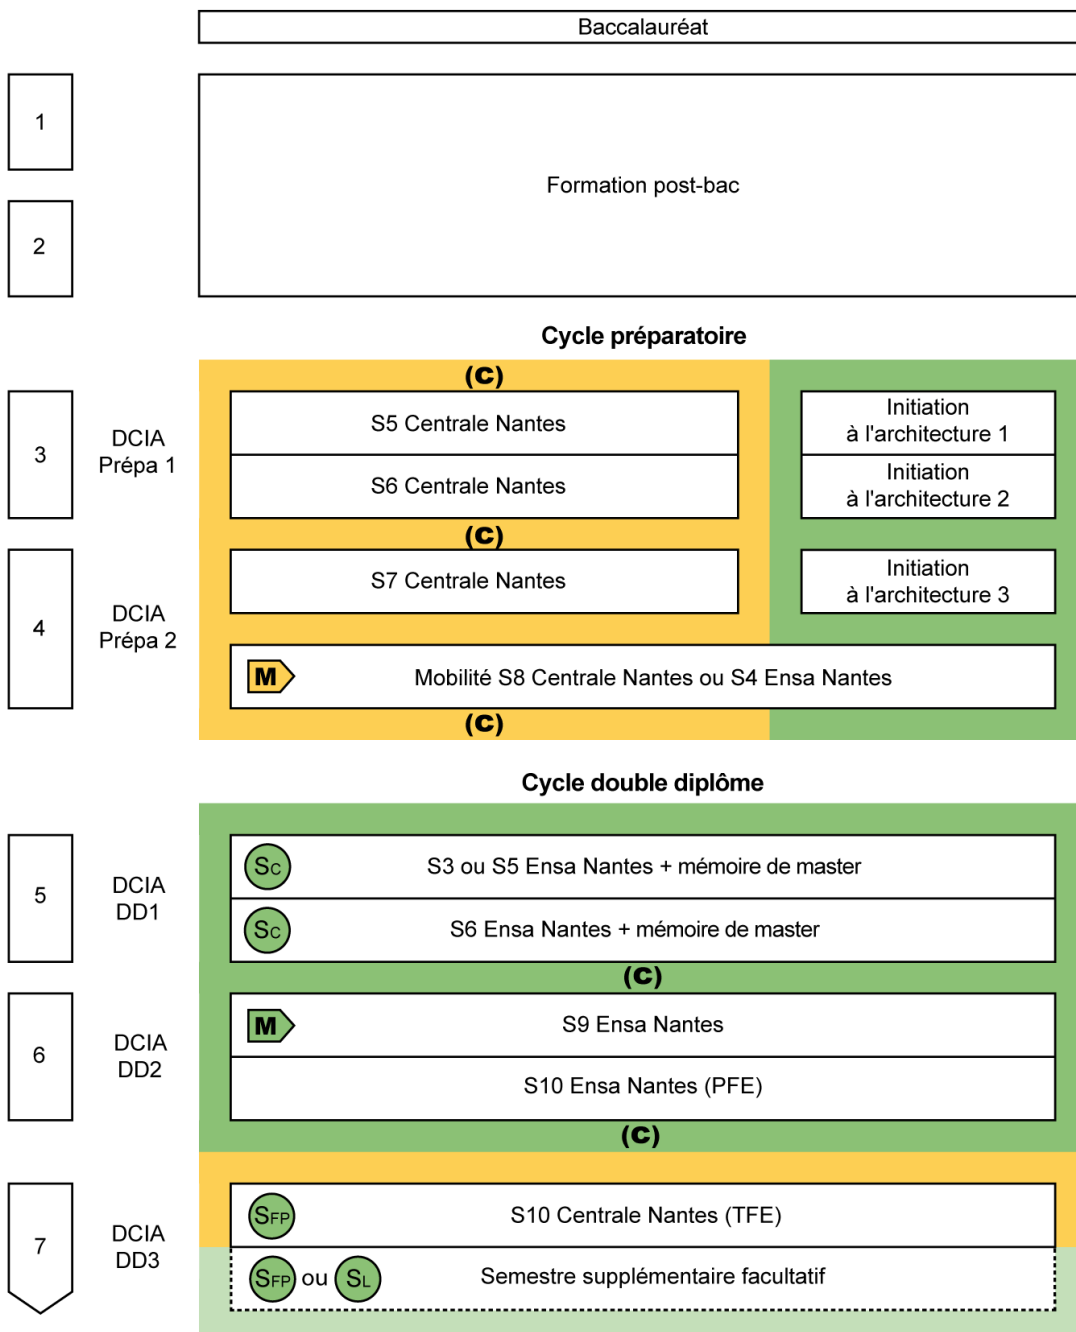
Baccalauréat

1

2

Formation post-bac

Cycle préparatoire

3

DCIA Prépa 1

(C)

S5 Centrale Nantes

S6 Centrale Nantes

Initiation à l'architecture 1

Initiation à l'architecture 2

(C)

4

DCIA Prépa 2

S7 Centrale Nantes

Initiation à l'architecture 3

M

Mobilité S8 Centrale Nantes ou S4 Ensa Nantes

(C)

Cycle double diplôme

5

DCIA DD1

SC

S3 ou S5 Ensa Nantes + mémoire de master

SC

S6 Ensa Nantes + mémoire de master

(C)

6

DCIA DD2

M

S9 Ensa Nantes

S10 Ensa Nantes (PFE)

(C)

7

DCIA DD3

SFP

S10 Centrale Nantes (TFE)

SFP ou SL

Semestre supplémentaire facultatif